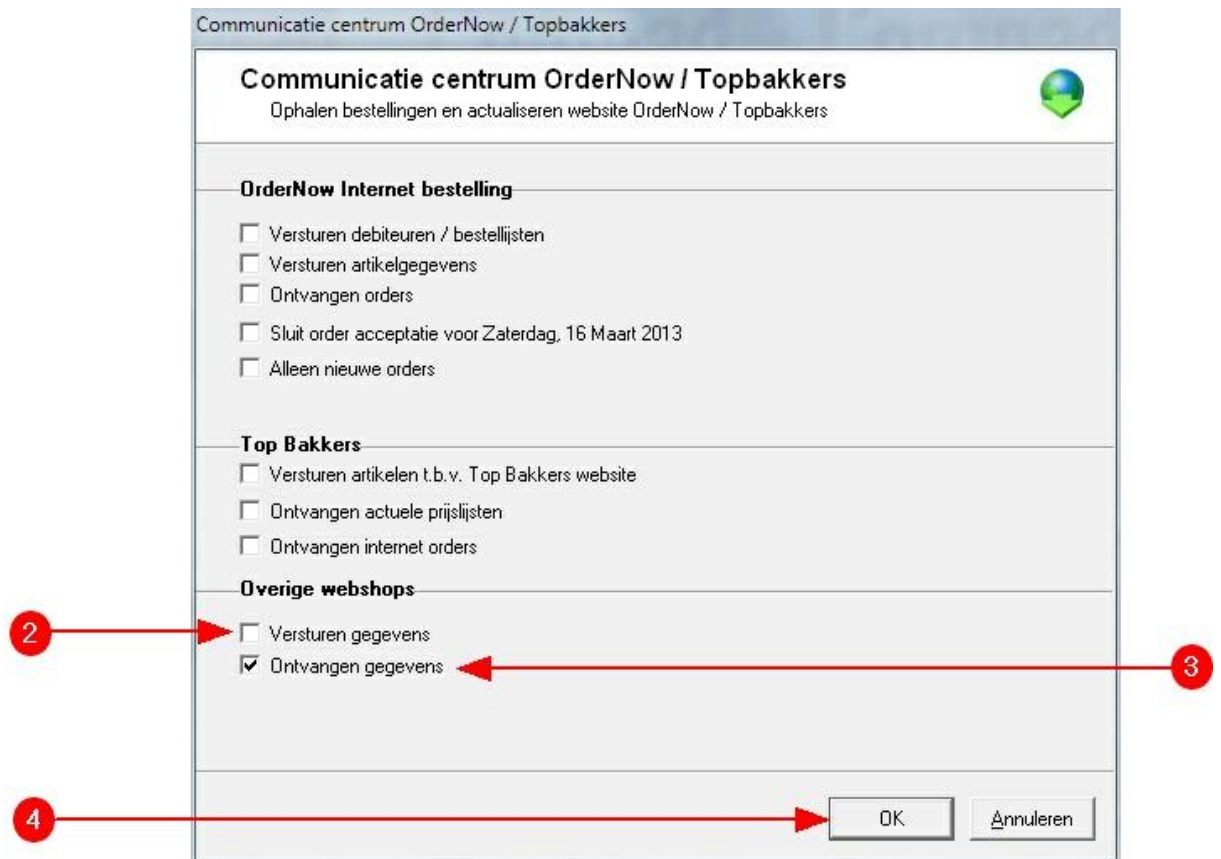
Communicatie centrum OrderNow / Topbakkers

Communicatie centrum OrderNow / Topbakkers
Ophalen bestellingen en actualiseren website OrderNow / Topbakkers

OrderNow Internet bestelling

☐ Versturen debiteuren / bestellijsten
☐ Versturen artikelgegevens
☐ Ontvangen orders
☐ Sluit order acceptatie voor Zaterdag, 16 Maart 2013
☐ Alleen nieuwe orders

Top Bakkers

☐ Versturen artikelen t.b.v. Top Bakkers website
☐ Ontvangen actuele prijslijsten
☐ Ontvangen internet orders

Overige webshops

2 ☐ Versturen gegevens
☑ Ontvangen gegevens 3

4 OK Annuleren